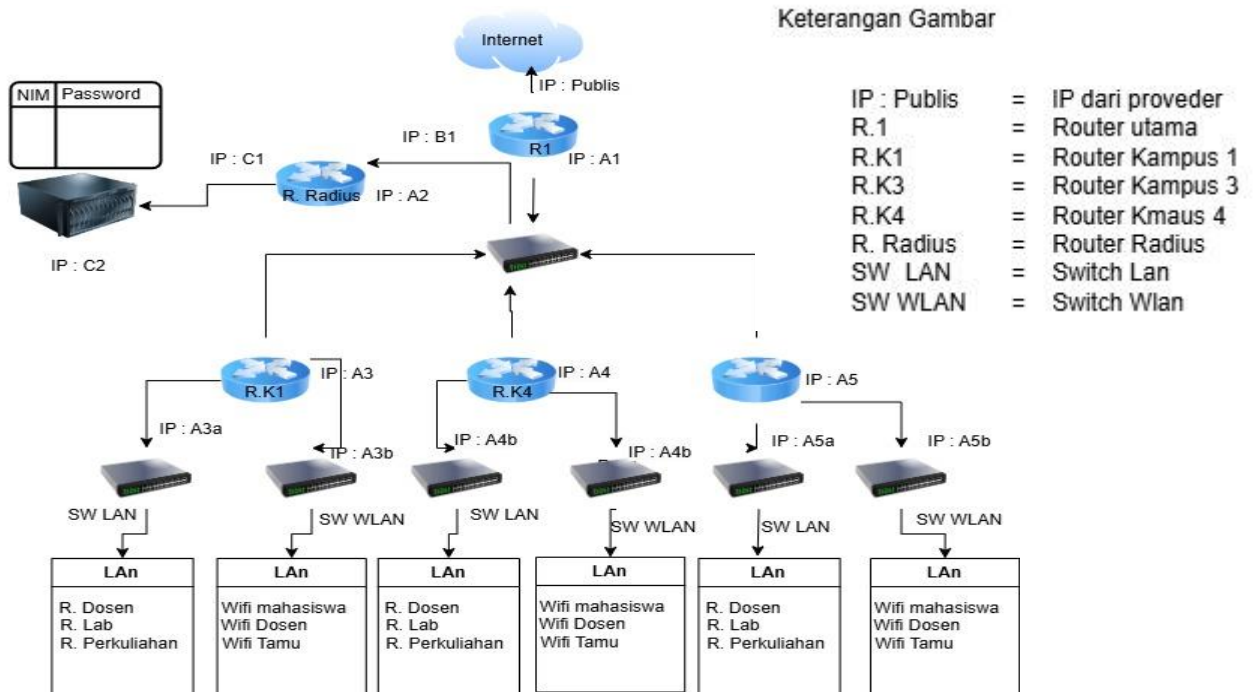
Keterangan Gambar

| | | |
|---|---|---|
| IP : Publis | = | IP dari proveder |
| R.1 | = | Router utama |
| R.K1 | = | Router Kampus 1 |
| R.K3 | = | Router Kampus 3 |
| R.K4 | = | Router Kmaus 4 |
| R. Radius | = | Router Radius |
| SW LAN | = | Switch Lan |
| SW WLAN | = | Switch Wlan |

Internet

IP : Publis

R1

IP : A1

IP : B1

| NIM | Password |
|---|---|
| | |

IP : C1

R. Radius

IP : A2

IP : C2

R.K1

IP : A3

R.K4

IP : A4

IP : A5

IP : A3a

IP : A3b

IP : A4b

IP : A4b

IP : A5a

IP : A5b

SW LAN

SW WLAN

SW LAN

SW WLAN

SW LAN

SW WLAN

LAn

R. Dosen
R. Lab
R. Perkuliahan

LAn

Wifi mahasiswa
Wifi Dosen
Wifi Tamu

LAn

R. Dosen
R. Lab
R. Perkuliahan

LAn

Wifi mahasiswa
Wifi Dosen
Wifi Tamu

LAn

R. Dosen
R. Lab
R. Perkuliahan

LAn

Wifi mahasiswa
Wifi Dosen
Wifi Tamu